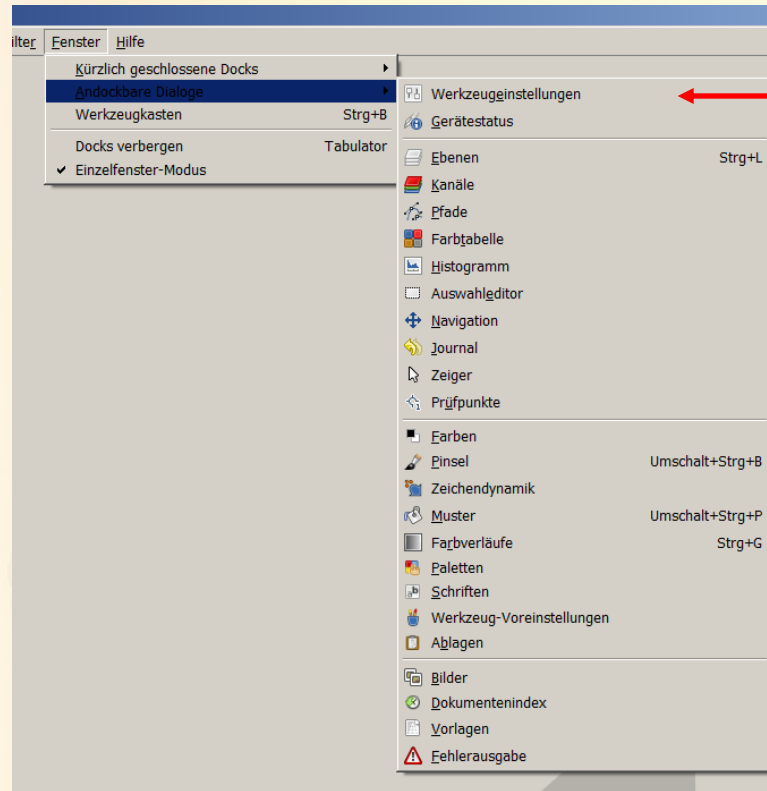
ilter Fenster Hilfe

Kürzlich geschlossene Docks
Andockbare Dialoge
Werkzeugkasten Strg+B
Docks verbergen Tabulator
✔ Einzelfenster-Modus

Werkzeugeinstellungen
Gerätestatus
Ebenen Strg+L
Kanäle
Pfade
Farbtabelle
Histogramm
Auswahleditor
Navigation
Journal
Zeiger
Prüfpunkte
Farben
Pinsel Umschalt+Strg+B
Zeichendynamik
Muster Umschalt+Strg+P
Farbverläufe Strg+G
Paletten
Schriften
Werkzeug-Voreinstellungen
Ablagen
Bilder
Dokumentenindex
Vorlagen
Fehlerausgabe